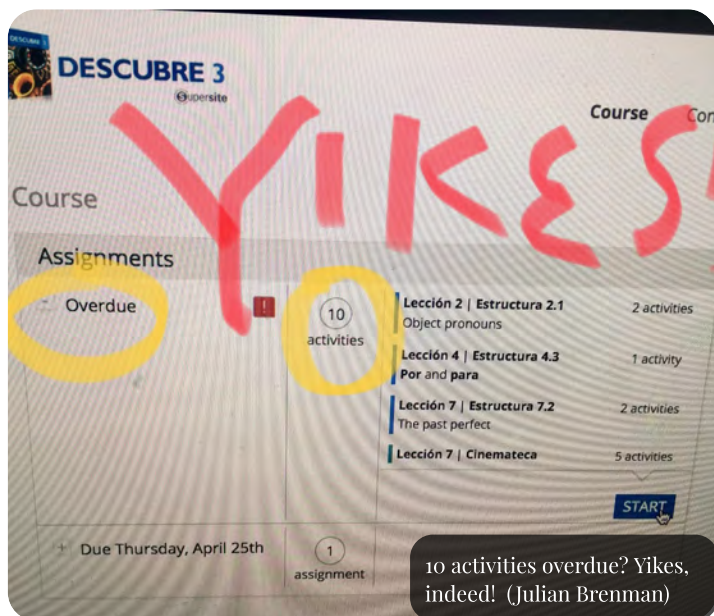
DESCUBRE

DESCUBRE 3
Supersite

Course Con

YIKES!

Course

Assignments

Overdue

!

10
activities

Lección 2 | Estructura 2.1
Object pronouns

2 activities

Lección 4 | Estructura 4.3
Por and para

1 activity

Lección 7 | Estructura 7.2
The past perfect

2 activities

Lección 7 | Cinemateca

5 activities

START

+ Due Thursday, April 25th

1
assignment

10 activities overdue? Yikes, indeed! (Julian Brenman)